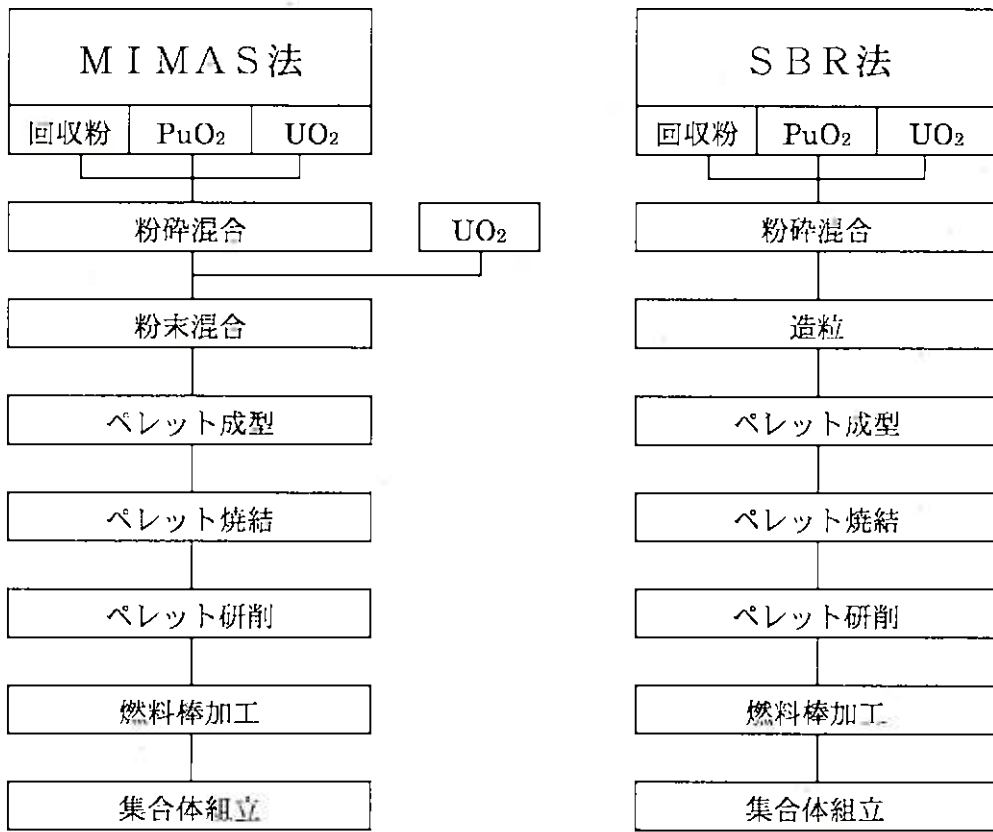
MIMAS法

回収粉 $PuO_2$ $UO_2$

粉砕混合

$UO_2$

粉末混合

ペレット成型

ペレット焼結

ペレット研削

燃料棒加工

集合体組立

SBR法

回収粉 $PuO_2$ $UO_2$

粉砕混合

造粒

ペレット成型

ペレット焼結

ペレット研削

燃料棒加工

集合体組立